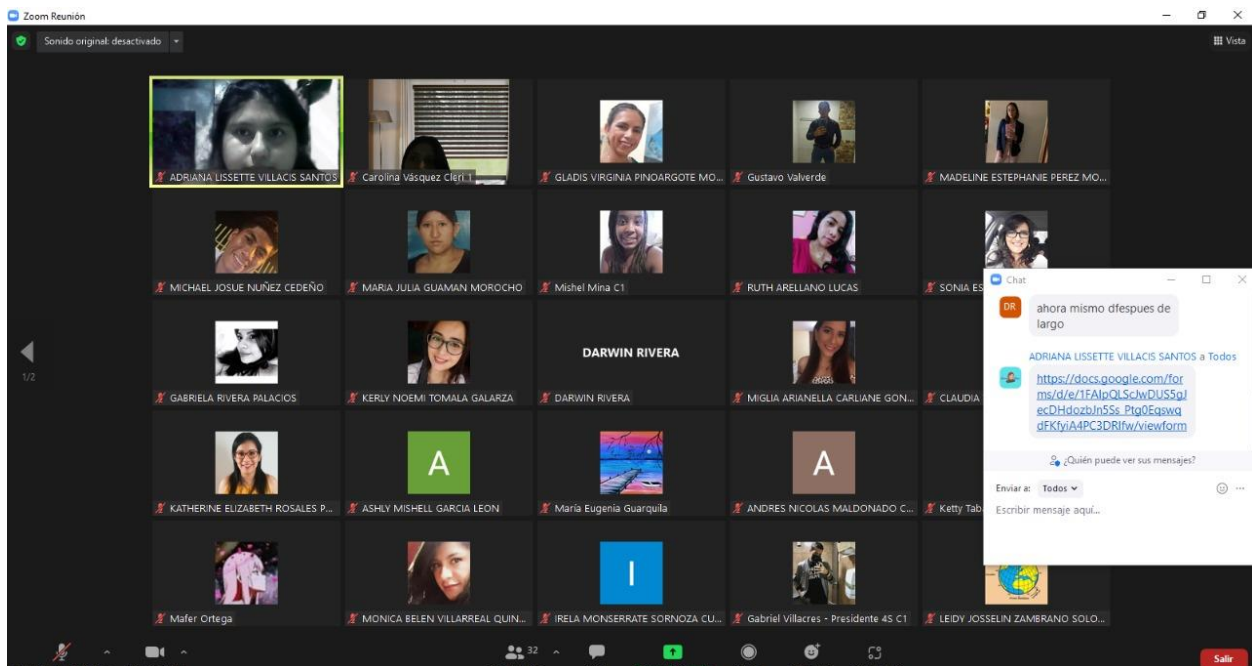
Zoom Reunión

Sonido original: desactivado

Vista

ADRIANA LISSETTE VILLACIS SANTOS

Carolina Vásquez Cleri 1

GLADIS VIRGINIA PINOARGOTE MO...

Gustavo Valverde

MADELINE ESTEPHANIE PEREZ MO...

MICHAEL JOSUE NUÑEZ CEDEÑO

MARIA JULIA GUAMAN MOROCHO

Mishel Mina C1

RUTH ARELLANO LUCAS

SONIA ES

1/2

GABRIELA RIVERA PALACIOS

KERLY NOEMI TOMALA GALARZA

DARWIN RIVERA

DARWIN RIVERA

MIGLIA ARIANELLA CARLIANE GON...

CLAUDIA

KATHERINE ELIZABETH ROSALES P...

A

ASHLY MISHELL GARCIA LEON

María Eugenia Guarquila

A

ANDRES NICOLAS MALDONADO C...

Ketty Tab

Mafer Ortega

MONICA BELEN VILLARREAL QUIN...

I

IRELA MONSERRATE SORNOZA CU...

Gabriel Villacres - Presidente 4S C1

LEIDY JOSSELIN ZAMBRANO SOLO...

Chat

DR

ahora mismo dfespues de largo

ADRIANA LISSETTE VILLACIS SANTOS a Todos

https://docs.google.com/forms/d/e/1FAIpQLScJwDUS5gJecDHdozbJn5Ss_Ptg0Eqswq dFKfyiA4PC3DRIfw/viewform

¿Quién puede ver sus mensajes?

Enviar a: Todos

Escribir mensaje aquí...

32

Salir